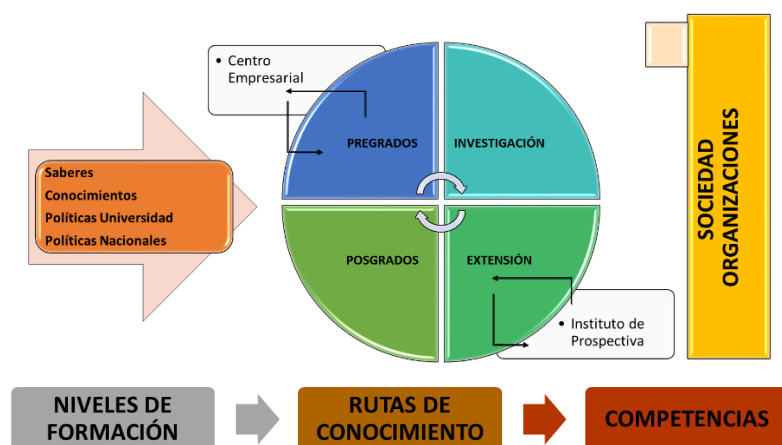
• Centro Empresarial

Saberes
Conocimientos
Políticas Universidad
Políticas Nacionales

PREGRADOS

INVESTIGACIÓN

POSGRADOS

EXTENSIÓN

• Instituto de Prospectiva

SOCIEDAD
ORGANIZACIONES

NIVELES DE FORMACIÓN

RUTAS DE CONOCIMIENTO

COMPETENCIAS